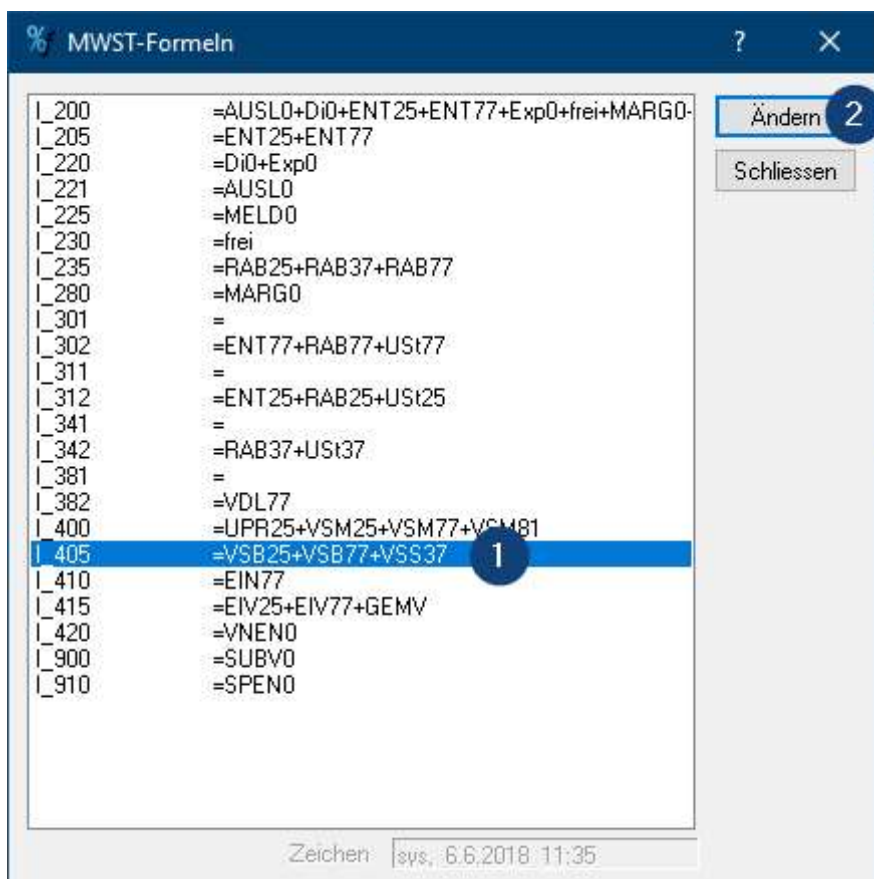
MWST-Formeln ? ✕

| | |
|---|---|
| I_200 | =AUSL0+Di0+ENT25+ENT77+Exp0+frei+MARG0- |
| I_205 | =ENT25+ENT77 |
| I_220 | =Di0+Exp0 |
| I_221 | =AUSL0 |
| I_225 | =MELD0 |
| I_230 | =frei |
| I_235 | =RAB25+RAB37+RAB77 |
| I_280 | =MARG0 |
| I_301 | = |
| I_302 | =ENT77+RAB77+USt77 |
| I_311 | = |
| I_312 | =ENT25+RAB25+USt25 |
| I_341 | = |
| I_342 | =RAB37+USt37 |
| I_381 | = |
| I_382 | =VDL77 |
| I_400 | =UPR25+VSM25+VSM77+VSM81 |
| I_405 | =VSB25+VSB77+VSS37 |
| I_410 | =EIN77 |
| I_415 | =EIV25+EIV77+GEMV |
| I_420 | =VNEN0 |
| I_900 | =SUBV0 |
| I_910 | =SPEN0 |

1

Ändern 2

Schliessen

Zeichen sys, 6.6.2018 11:35